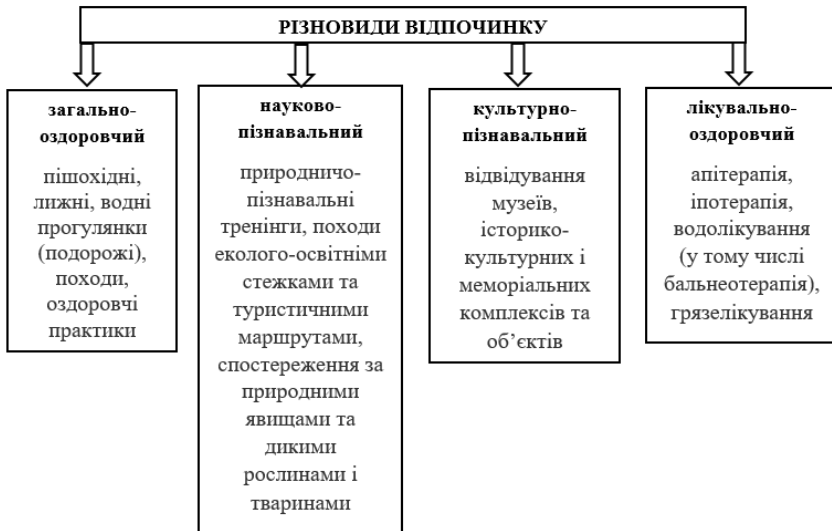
РІЗНОВИДИ ВІДПОЧИНКУ

загально-оздоровчий

пішохідні, лижні, водні прогулянки (подорожі), походи, оздоровчі практики

науково-пізнавальний

природничо-пізнавальні тренінги, походи еколого-освітніми стежками та туристичними маршрутами, спостереження за природними явищами та дикими рослинами і тваринами

культурно-пізнавальний

відвідування музеїв, історико-культурних і меморіальних комплексів та об'єктів

лікувально-оздоровчий

апітерапія, іпотерапія, водолікування (у тому числі бальнеотерапія), грязелікування